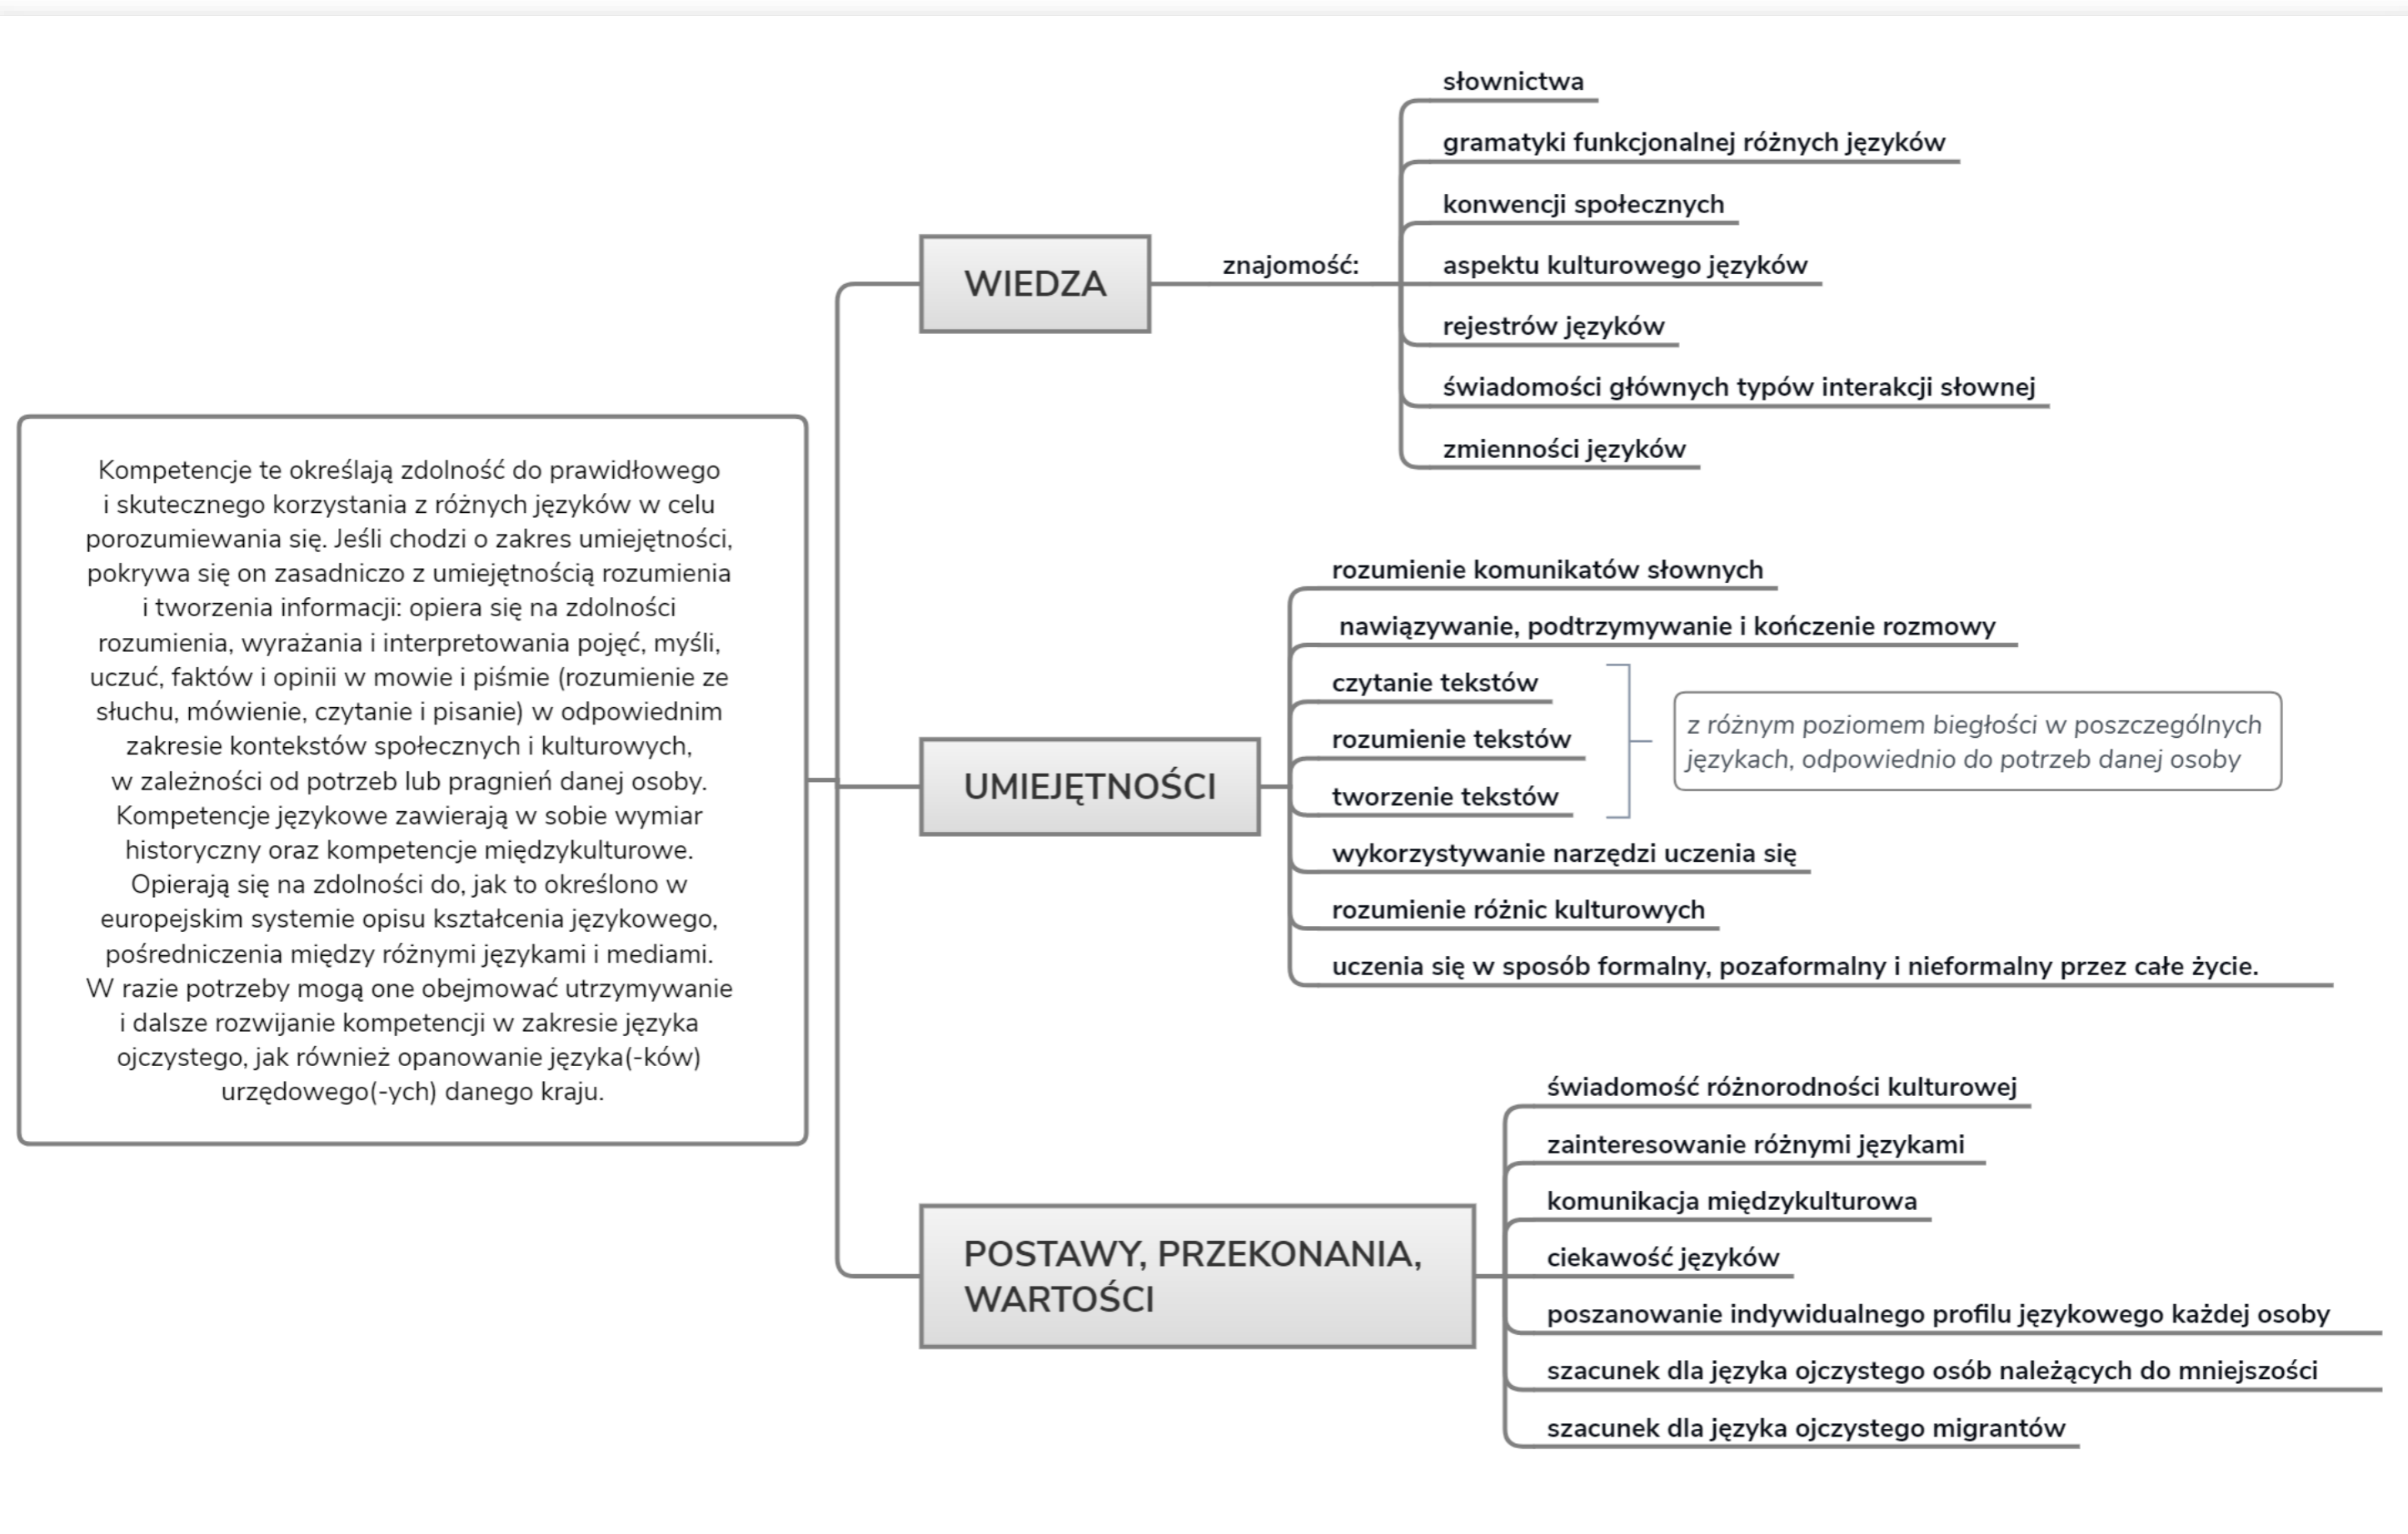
Kompetencje te określają zdolność do prawidłowego i skutecznego korzystania z różnych języków w celu porozumiewania się. Jeśli chodzi o zakres umiejętności, pokrywa się on zasadniczo z umiejętnością rozumienia i tworzenia informacji: opiera się na zdolności rozumienia, wyrażania i interpretowania pojęć, myśli, uczuć, faktów i opinii w mowie i piśmie (rozumienie ze słuchu, mówienie, czytanie i pisanie) w odpowiednim zakresie kontekstów społecznych i kulturowych, w zależności od potrzeb lub pragnień danej osoby. Kompetencje językowe zawierają w sobie wymiar historyczny oraz kompetencje międzykulturowe. Opierają się na zdolności do, jak to określono w europejskim systemie opisu kształcenia językowego, pośredniczenia między różnymi językami i mediami. W razie potrzeby mogą one obejmować utrzymywanie i dalsze rozwijanie kompetencji w zakresie języka ojczystego, jak również opanowanie języka(-ków) urzędowego(-ych) danego kraju.

WIEDZA

znajomość:

słownictwa

gramatyki funkcjonalnej różnych języków

konwencji społecznych

aspektu kulturowego języków

rejestrów języków

świadomości głównych typów interakcji słownej

zmienności języków

UMIEJĘTNOŚCI

rozumienie komunikatów słownych

nawiązywanie, podtrzymywanie i kończenie rozmowy

czytanie tekstów

rozumienie tekstów

tworzenie tekstów

z różnym poziomem biegłości w poszczególnych językach, odpowiednio do potrzeb danej osoby

wykorzystywanie narzędzi uczenia się

rozumienie różnic kulturowych

uczenia się w sposób formalny, pozaformalny i nieformalny przez całe życie.

POSTAWY, PRZEKONANIA, WARTOŚCI

świadomość różnorodności kulturowej

zainteresowanie różnymi językami

komunikacja międzykulturowa

ciekawość języków

poszanowanie indywidualnego profilu językowego każdej osoby

szacunek dla języka ojczystego osób należących do mniejszości

szacunek dla języka ojczystego migrantów